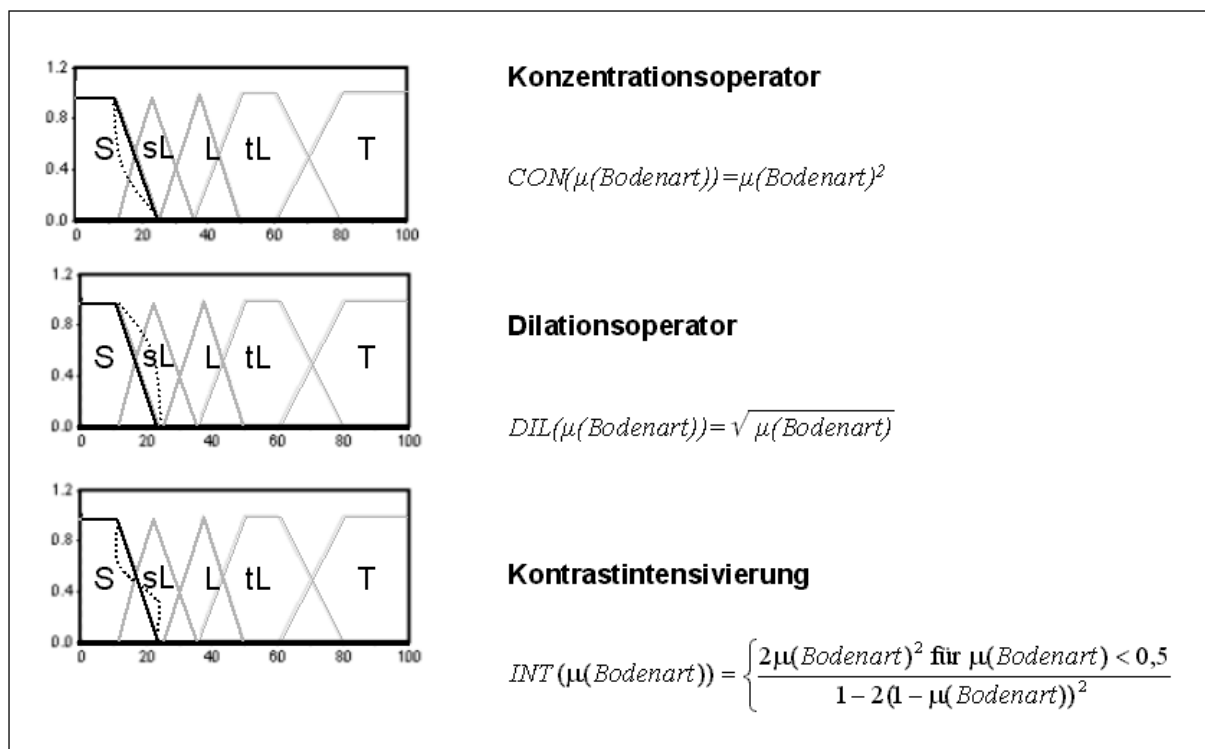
1.2
0.8
0.4
0.0
0 20 40 60 80 100
S sL L tL T

Konzentrationsoperator

$CON(\mu(Bodenart))=\mu(Bodenart)^2$

1.2
0.8
0.4
0.0
0 20 40 60 80 100
S sL L tL T

Dilationsoperator

$DIL(\mu(Bodenart))=\sqrt{\mu(Bodenart)}$

1.2
0.8
0.4
0.0
0 20 40 60 80 100
S sL L tL T

Kontrastintensivierung

$INT(\mu(Bodenart)) = \begin{cases} \frac{2\mu(Bodenart)^2 \text{ für } \mu(Bodenart) < 0,5}{1-2(1-\mu(Bodenart))^2} \end{cases}$